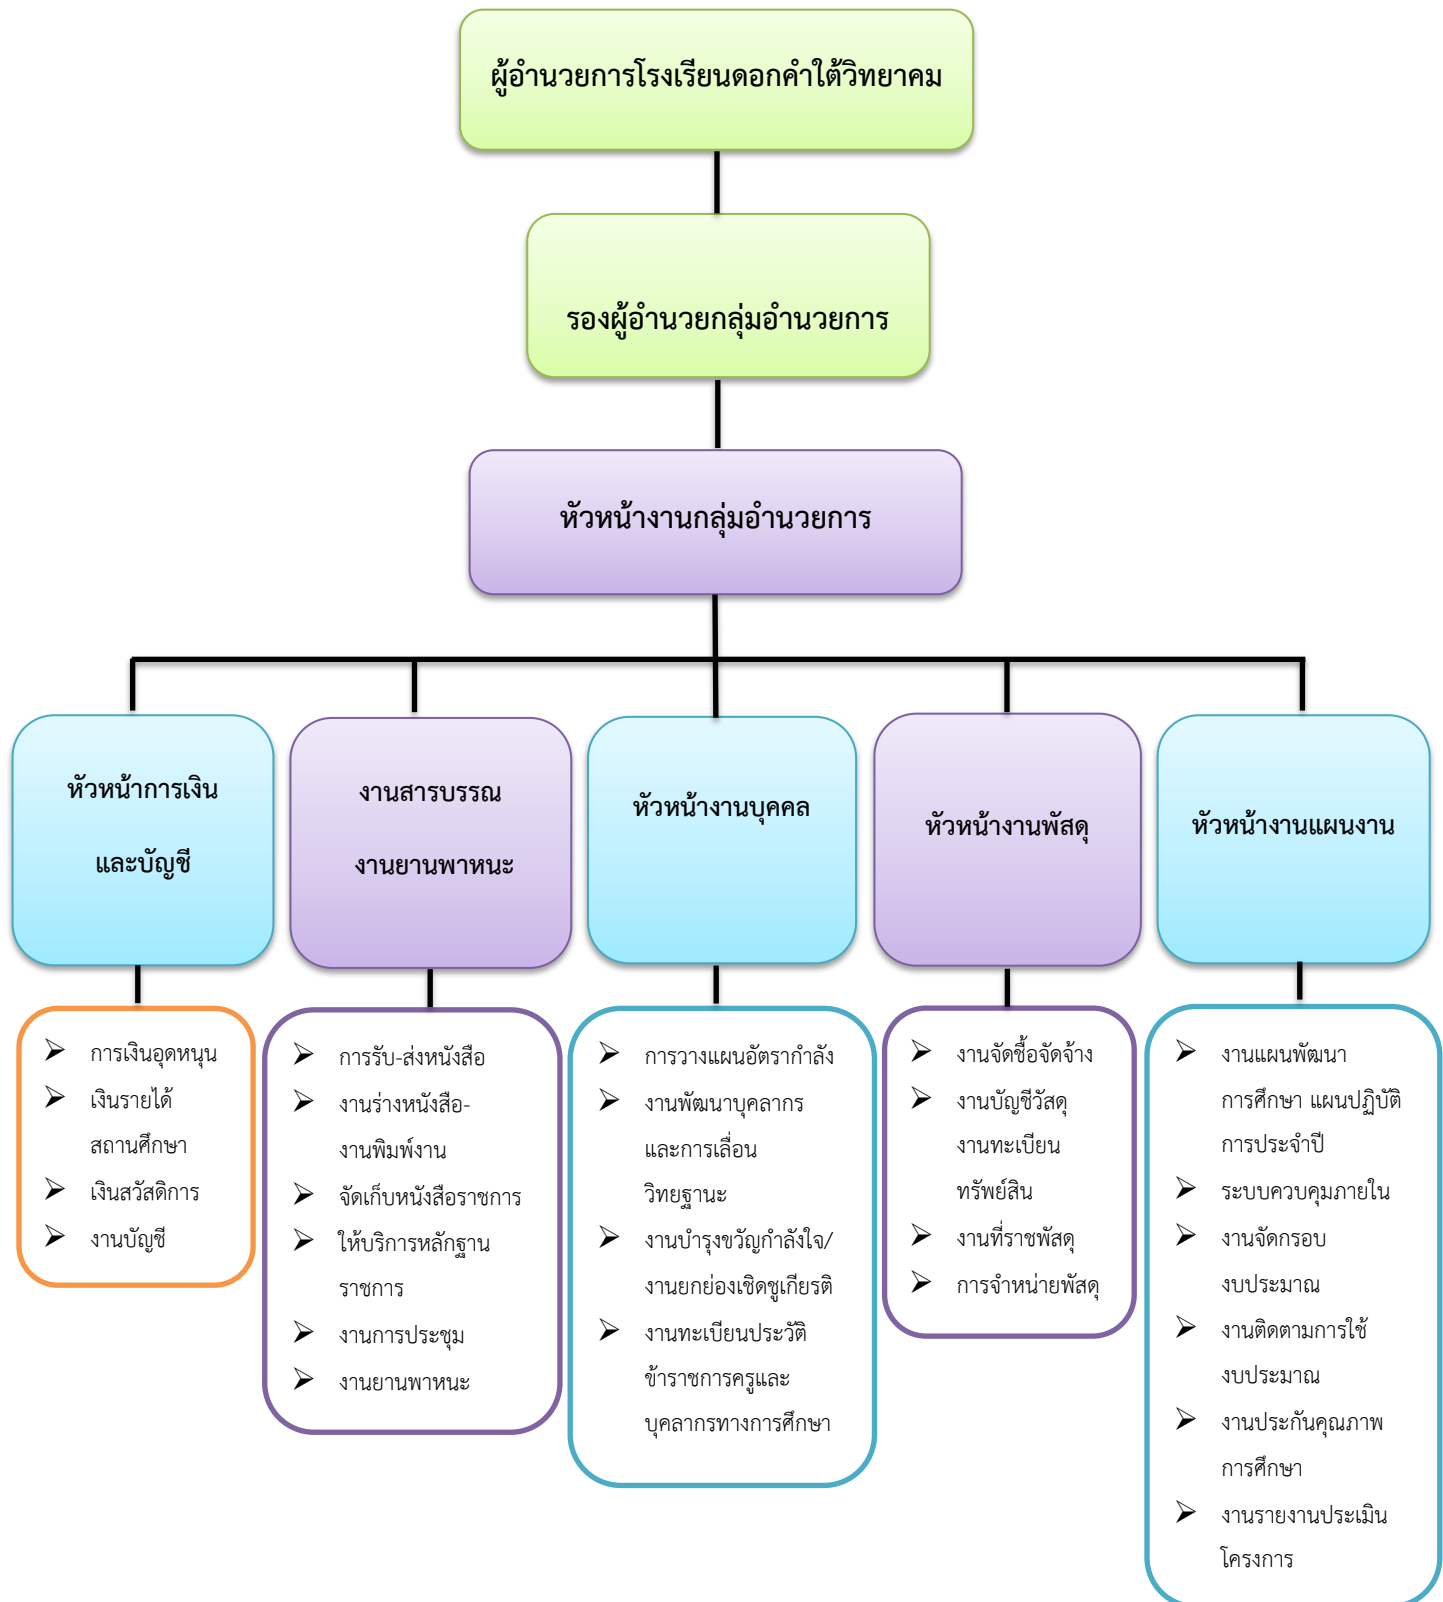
ผู้อำนวยการโรงเรียนดอกคำใต้วิทยาคม

รองผู้อำนวยกลุ่มอำนวยการ

หัวหน้างานกลุ่มอำนวยการ

หัวหน้าการเงิน และบัญชี

งานสารบรรณ งานยานพาหนะ

หัวหน้างานบุคคล

หัวหน้างานพัสดุ

หัวหน้างานแผนงาน

➢ การเงินอุดหนุน
➢ เงินรายได้สถานศึกษา
➢ เงินสวัสดิการ
➢ งานบัญชี

➢ การรับ-ส่งหนังสือ
➢ งานร่างหนังสือ-งานพิมพ์งาน
➢ จัดเก็บหนังสือราชการ
➢ ให้บริการหลักฐานราชการ
➢ งานการประชุม
➢ งานยานพาหนะ

➢ การวางแผนอัตรากำลัง
➢ งานพัฒนาบุคลากรและการเลื่อนวิทยฐานะ
➢ งานบำรุงขวัญกำลังใจ/งานยกย่องเชิดชูเกียรติ
➢ งานทะเบียนประวัติข้าราชการครูและบุคลากรทางการศึกษา

➢ งานจัดซื้อจัดจ้าง
➢ งานบัญชีวัสดุ งานทะเบียนทรัพย์สิน
➢ งานที่ราชพัสดุ
➢ การจำหน่ายพัสดุ

➢ งานแผนพัฒนาการศึกษา แผนปฏิบัติการประจำปี
➢ ระบบควบคุมภายใน
➢ งานจัดกรอบงบประมาณ
➢ งานติดตามการใช้งบประมาณ
➢ งานประกันคุณภาพการศึกษา
➢ งานรายงานประเมินโครงการ